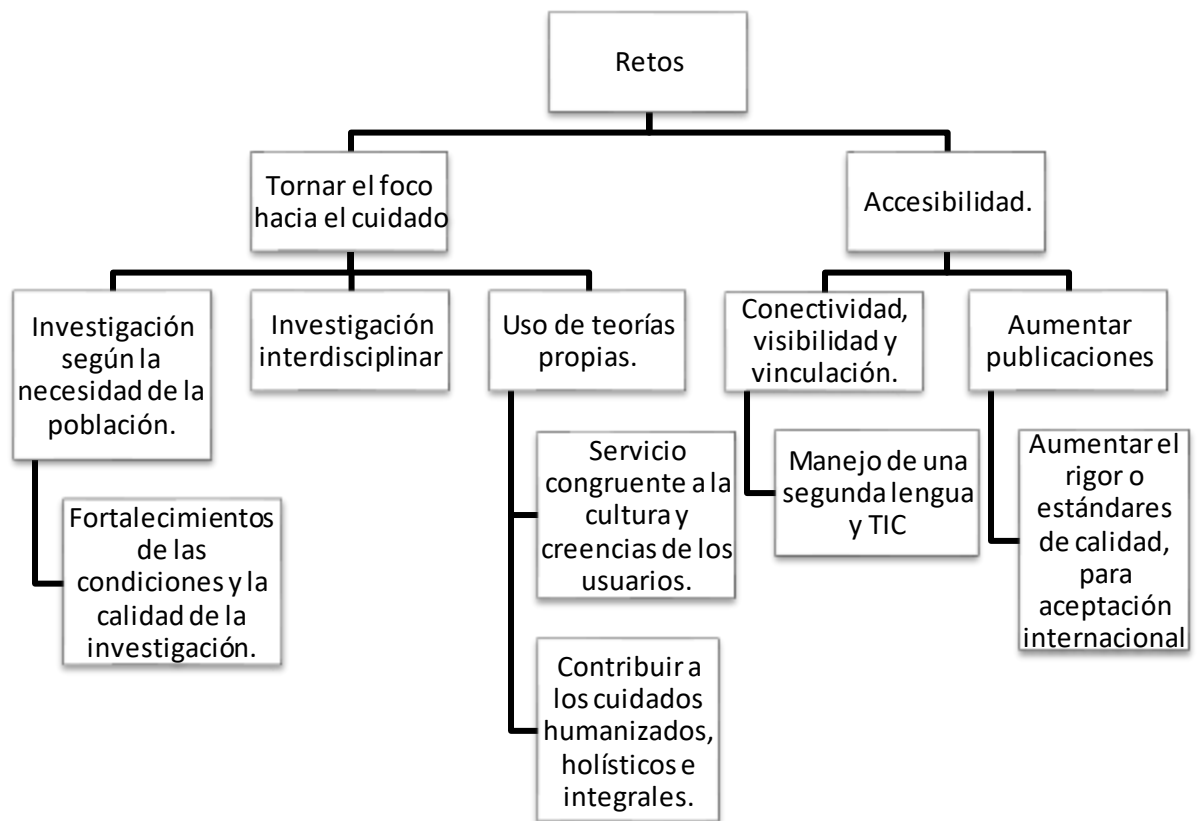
Retos

Tornar el foco hacia el cuidado

Accesibilidad.

Investigación según la necesidad de la población.

Investigación interdisciplinar

Uso de teorías propias.

Conectividad, visibilidad y vinculación.

Aumentar publicaciones

Fortalecimientos de las condiciones y la calidad de la investigación.

Servicio congruente a la cultura y creencias de los usuarios.

Contribuir a los cuidados humanizados, holísticos e integrales.

Manejo de una segunda lengua y TIC

Aumentar el rigor o estándares de calidad, para aceptación internacional